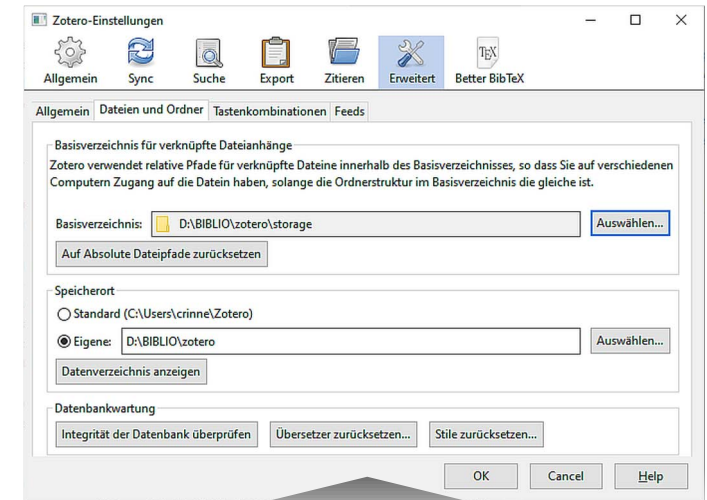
Zotero-Einstellungen

Allgemein Sync Suche Export Zitieren Erweitert Better BibTeX

Allgemein Dateien und Ordner Tastenkombinationen Feeds

Basisverzeichnis für verknüpfte Dateianhänge

Zotero verwendet relative Pfade für verknüpfte Dateine innerhalb des Basisverzeichnisses, so dass Sie auf verschiedenen Computern Zugang auf die Datein haben, solange die Ordnerstruktur im Basisverzeichnis die gleiche ist.

Basisverzeichnis: D:\BIBLIO\zotero\storage Auswählen...

Auf Absolute Dateipfade zurücksetzen

Speicherort

Standard (C:\Users\crinne\Zotero)

Eigene: D:\BIBLIO\zotero Auswählen...

Datenverzeichnis anzeigen

Datenbankwartung

Integrität der Datenbank überprüfen Übersetzer zurücksetzen... Stile zurücksetzen...

OK Cancel Help